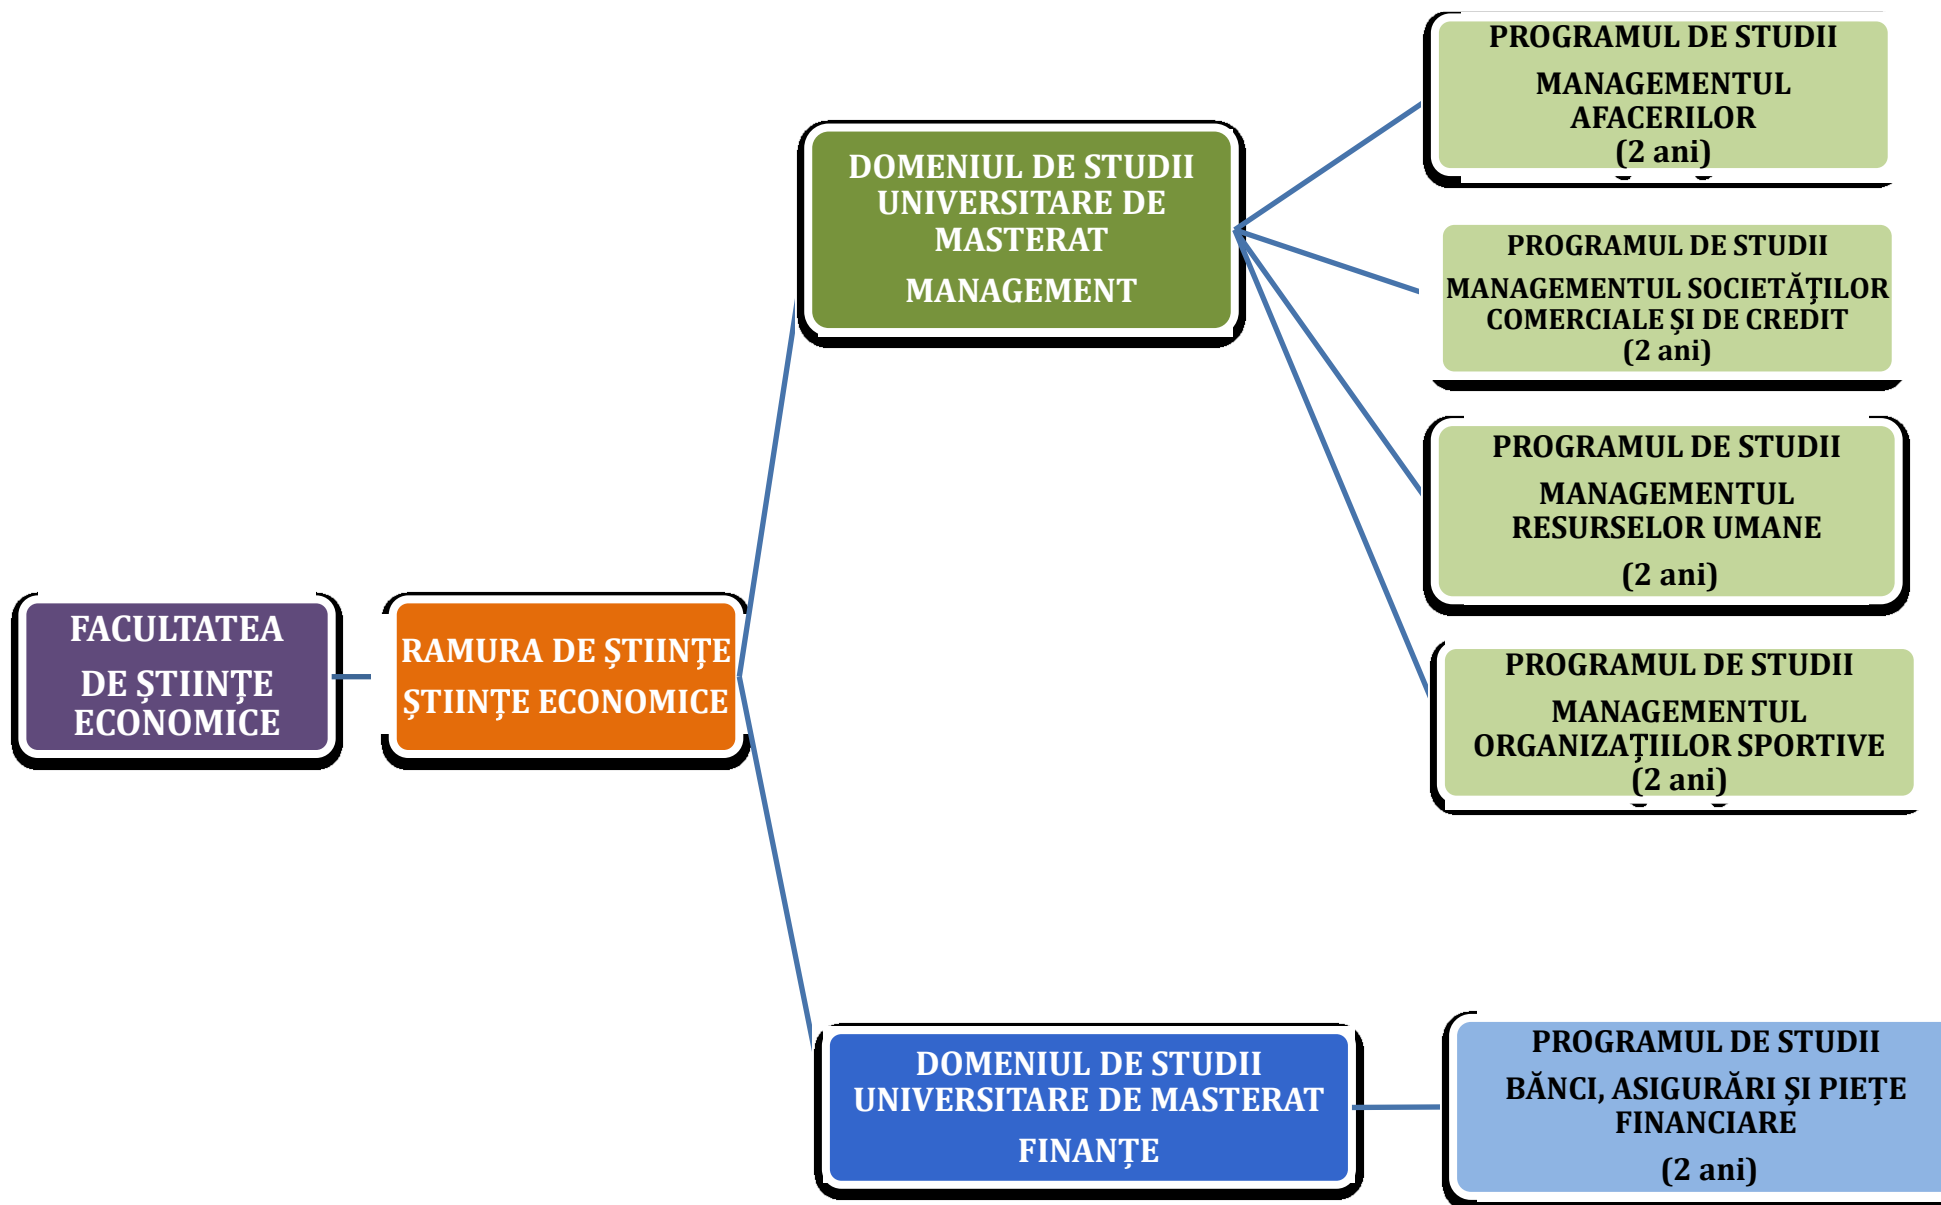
FACULTATEA

DE ŞTIINŢE ECONOMICE

RAMURA DE ŞTIINŢE ŞTIINŢE ECONOMICE

DOMENIUL DE STUDII UNIVERSITARE DE MASTERAT

MANAGEMENT

PROGRAMUL DE STUDII

MANAGEMENTUL AFACERILOR (2 ani)

PROGRAMUL DE STUDII

MANAGEMENTUL SOCIETĂŢILOR COMERCIALE ŞI DE CREDIT (2 ani)

PROGRAMUL DE STUDII

MANAGEMENTUL RESURSELOR UMANE

(2 ani)

PROGRAMUL DE STUDII

MANAGEMENTUL ORGANIZAŢIILOR SPORTIVE (2 ani)

DOMENIUL DE STUDII UNIVERSITARE DE MASTERAT

FINANŢE

PROGRAMUL DE STUDII

BĂNCI, ASIGURĂRI ŞI PIEŢE FINANCIARE

(2 ani)